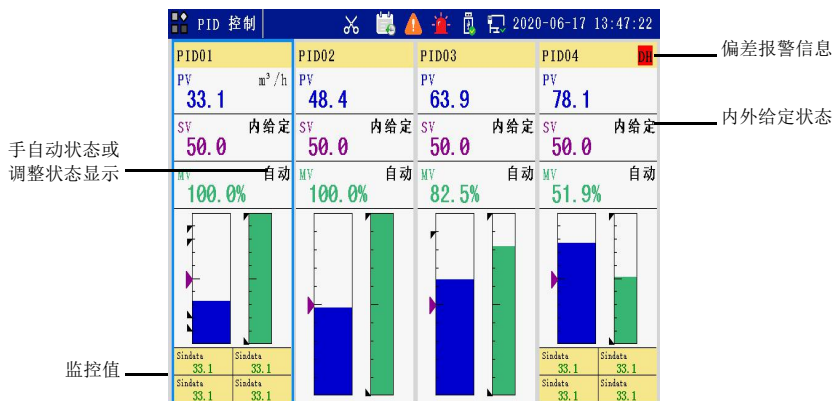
PID 控制 2020-06-17 13:47:22

PID01
PV $m^3/h$
33.1
SV 内给定
50.0
MV 自动
100.0%

PID02
PV
48.4
SV 内给定
50.0
MV 自动
100.0%

PID03
PV
63.9
SV 内给定
50.0
MV 自动
82.5%

PID04 DH
PV
78.1
SV 内给定
50.0
MV 自动
51.9%

Sindata 33.1
Sindata 33.1
Sindata 33.1
Sindata 33.1

Sindata 33.1
Sindata 33.1
Sindata 33.1
Sindata 33.1

偏差报警信息
内外给定状态
手自动状态或调整状态显示
监控值